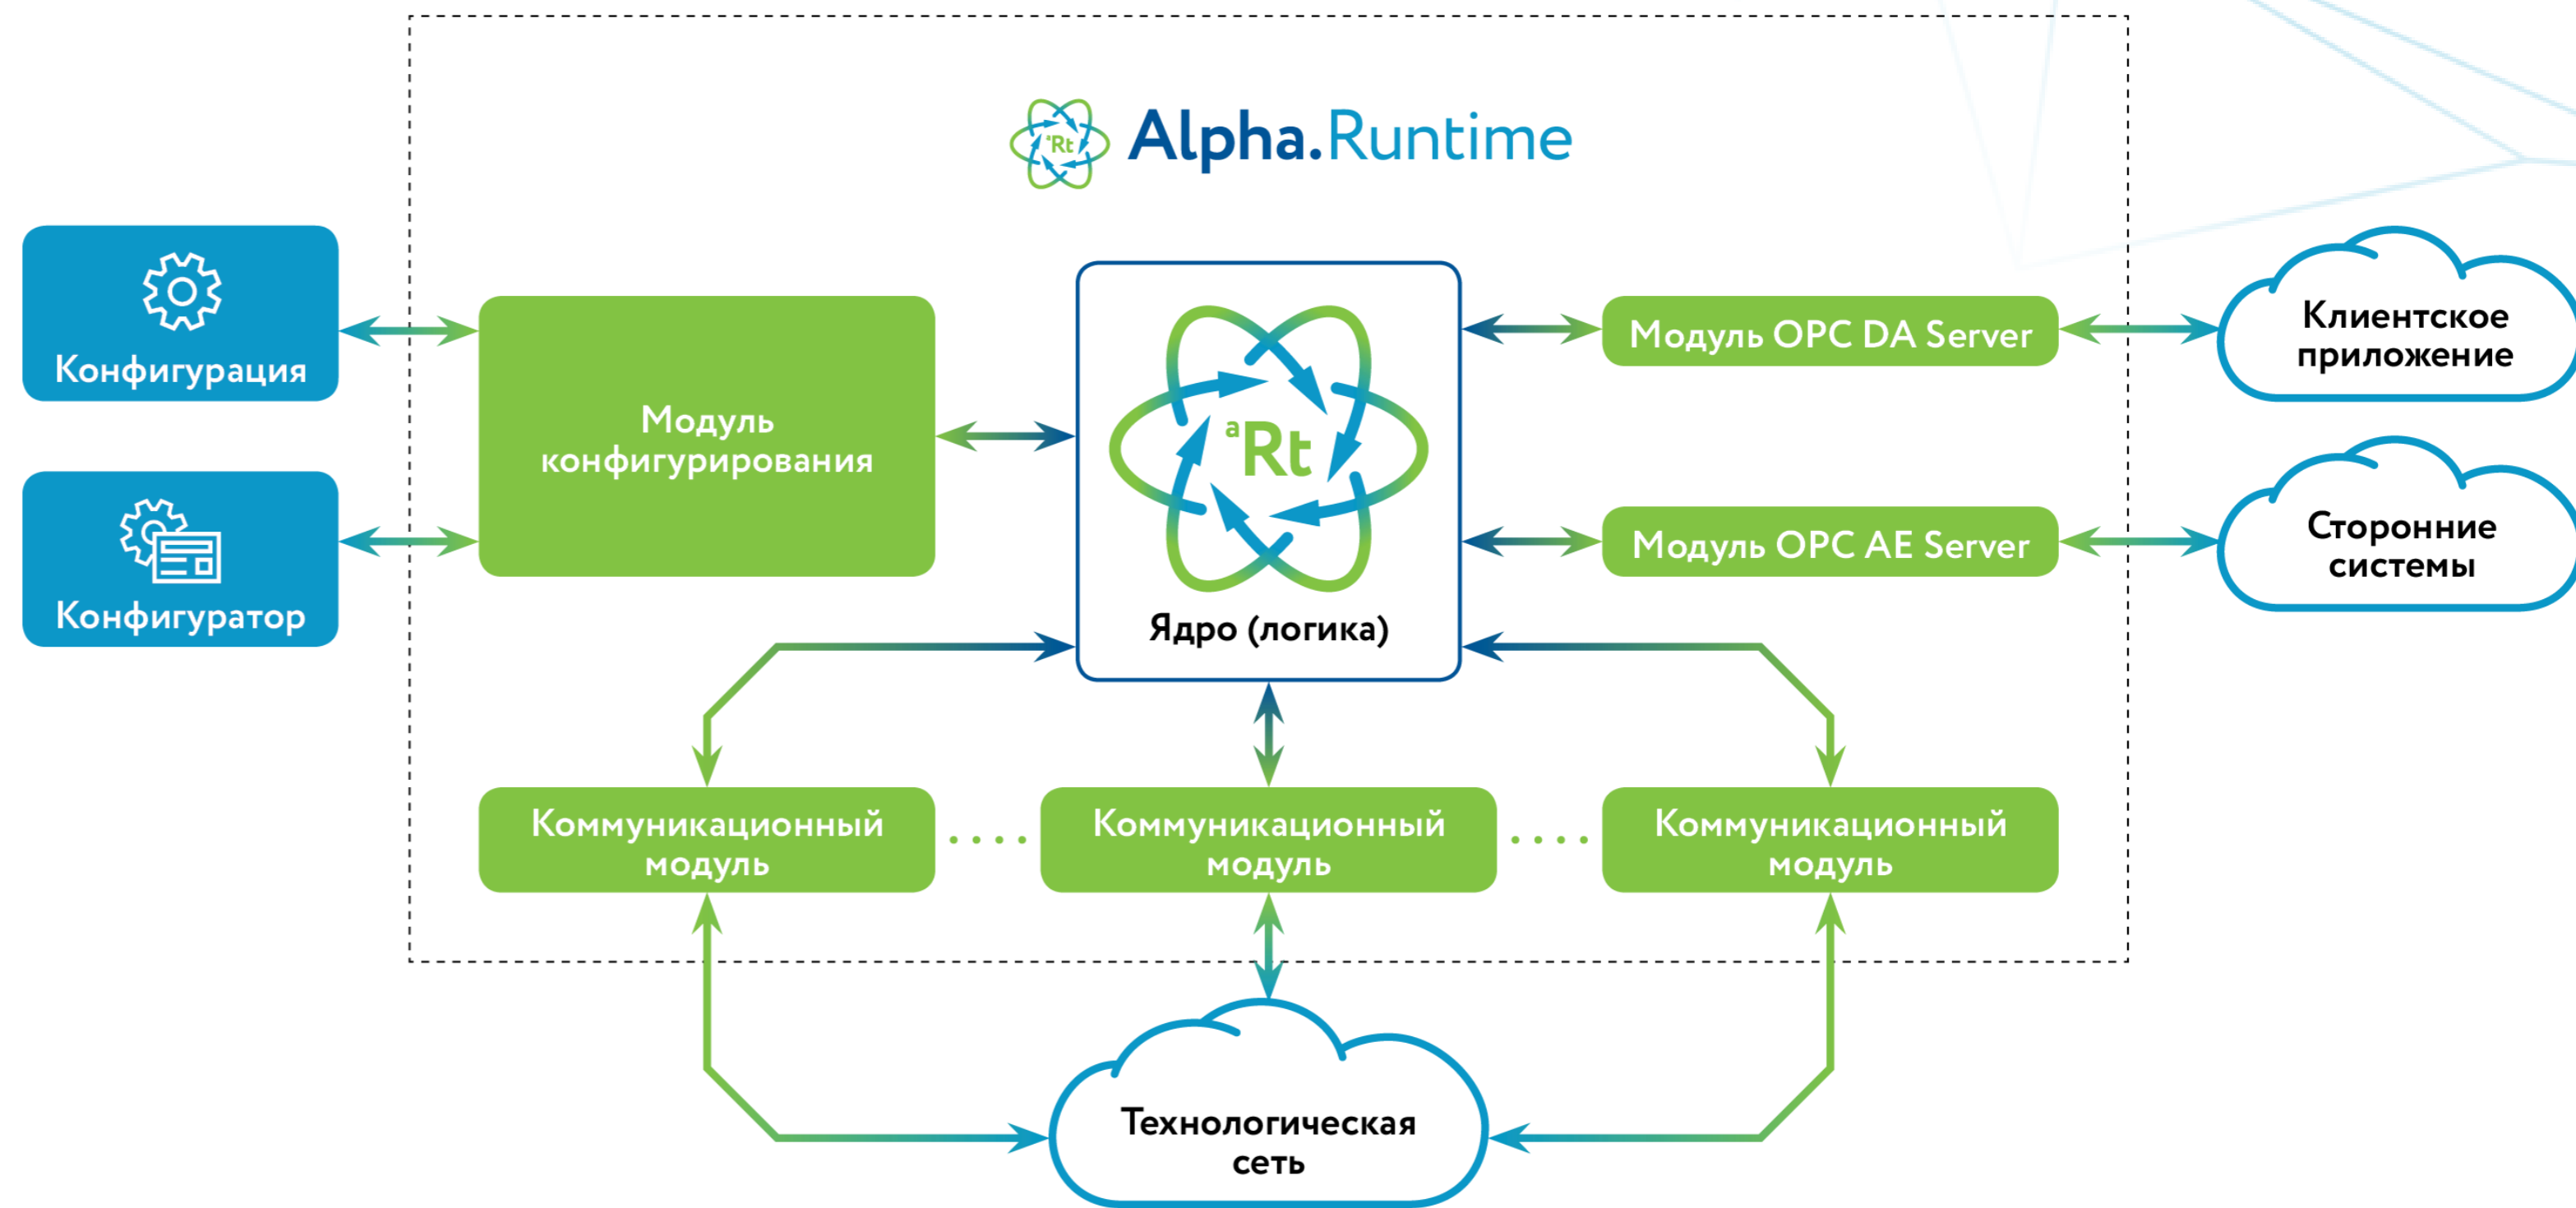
ᵃRt Alpha.Runtime

Конфигурация

Конфигуратор

Модуль конфигурирования

ᵃRt

Ядро (логика)

Модуль OPC DA Server

Модуль OPC AE Server

Клиентское приложение

Сторонние системы

Коммуникационный модуль

Коммуникационный модуль

Коммуникационный модуль

Технологическая сеть